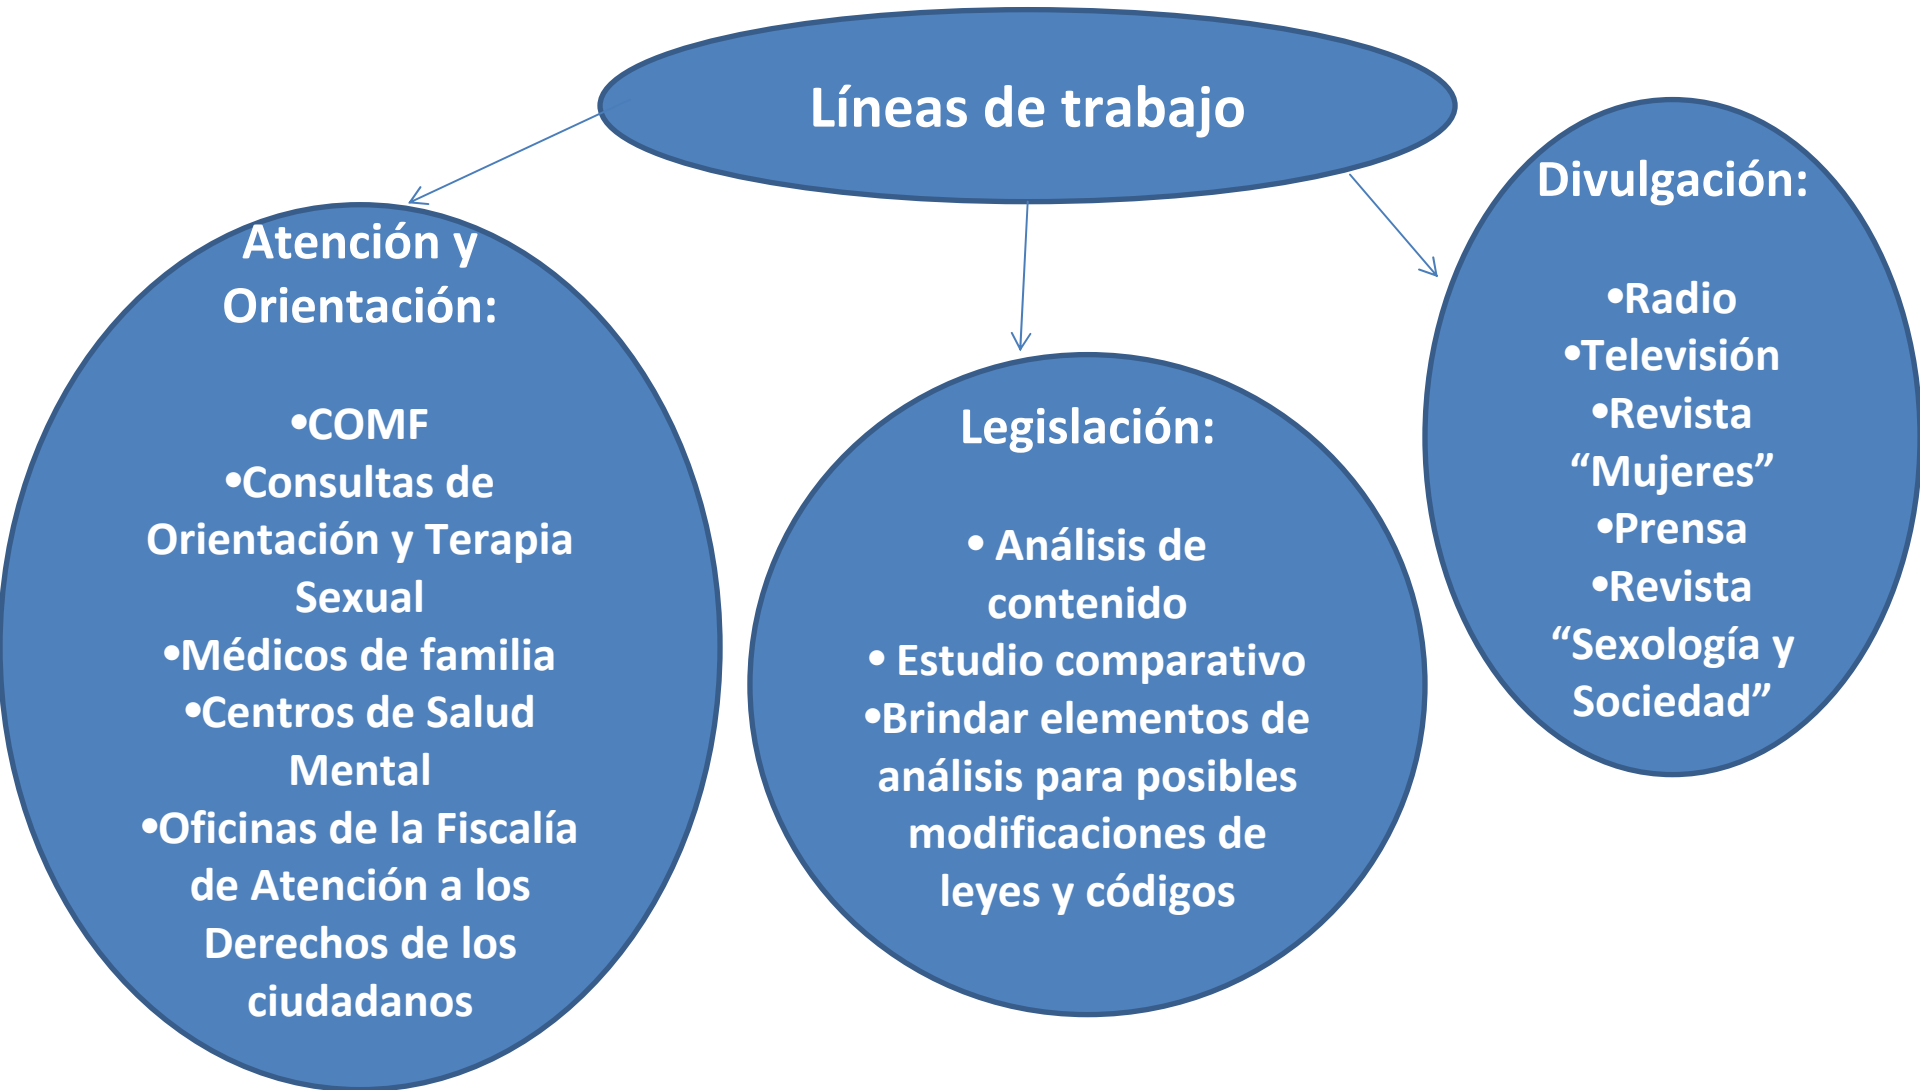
Líneas de trabajo

Atención y Orientación:

•COMF
•Consultas de Orientación y Terapia Sexual
•Médicos de familia
•Centros de Salud Mental
•Oficinas de la Fiscalía de Atención a los Derechos de los ciudadanos

Legislación:

• Análisis de contenido
• Estudio comparativo
•Brindar elementos de análisis para posibles modificaciones de leyes y códigos

Divulgación:

•Radio
•Televisión
•Revista "Mujeres"
•Prensa
•Revista "Sexología y Sociedad"